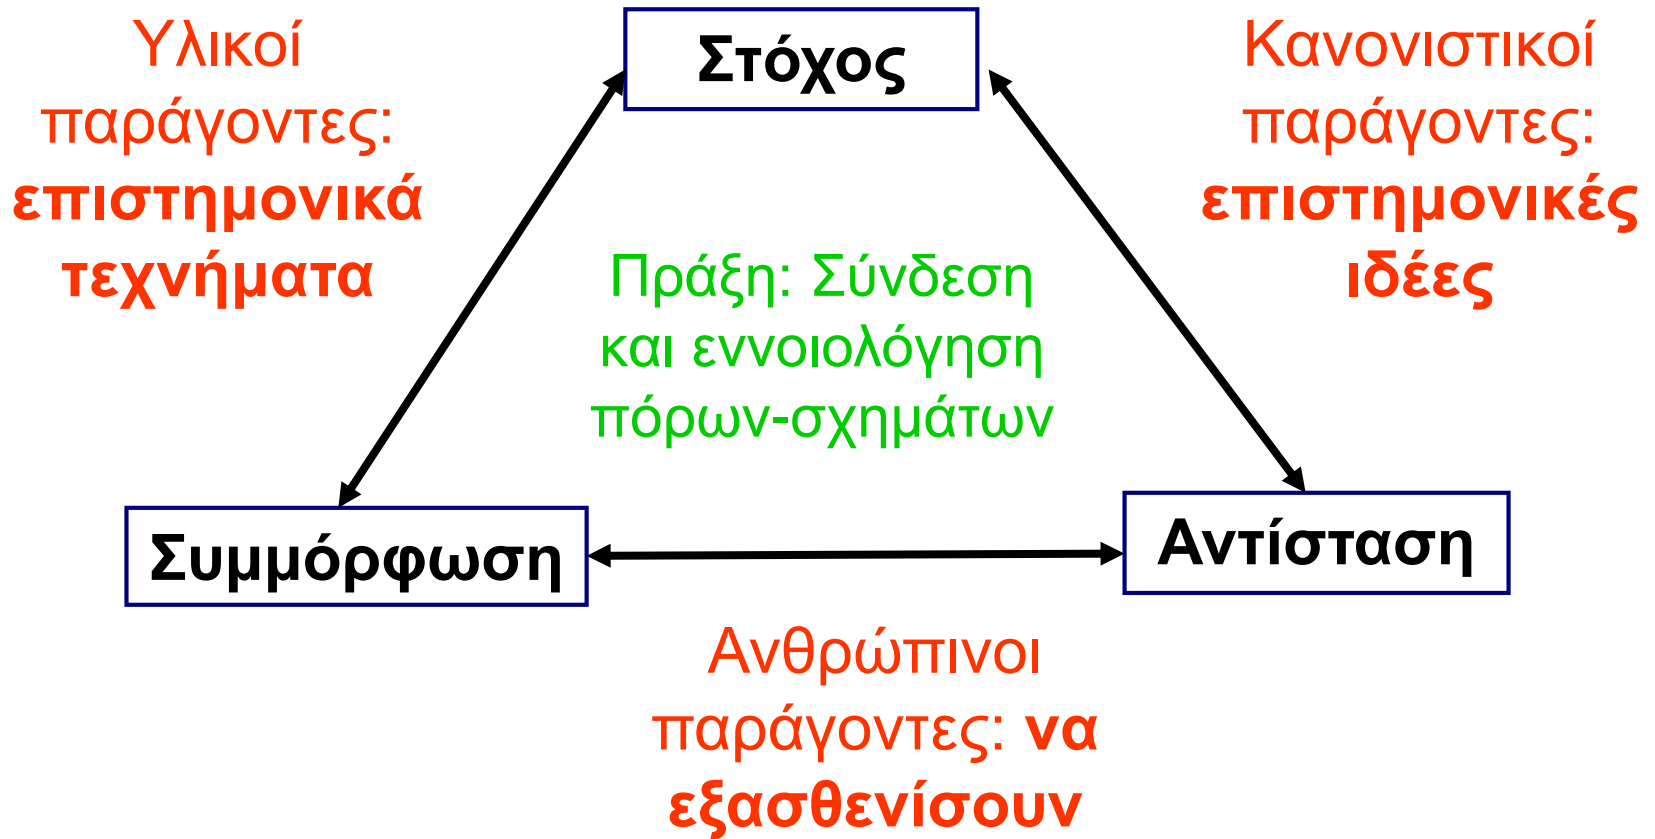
Υλικοί παράγοντες: επιστημονικά τεχνήματα

Στόχος

Κανονιστικοί παράγοντες: επιστημονικές ιδέες

Πράξη: Σύνδεση και εννοιολόγηση πόρων-σχημάτων

Συμμόρφωση

Αντίσταση

Ανθρώπινοι παράγοντες: να εξασθενίσουν